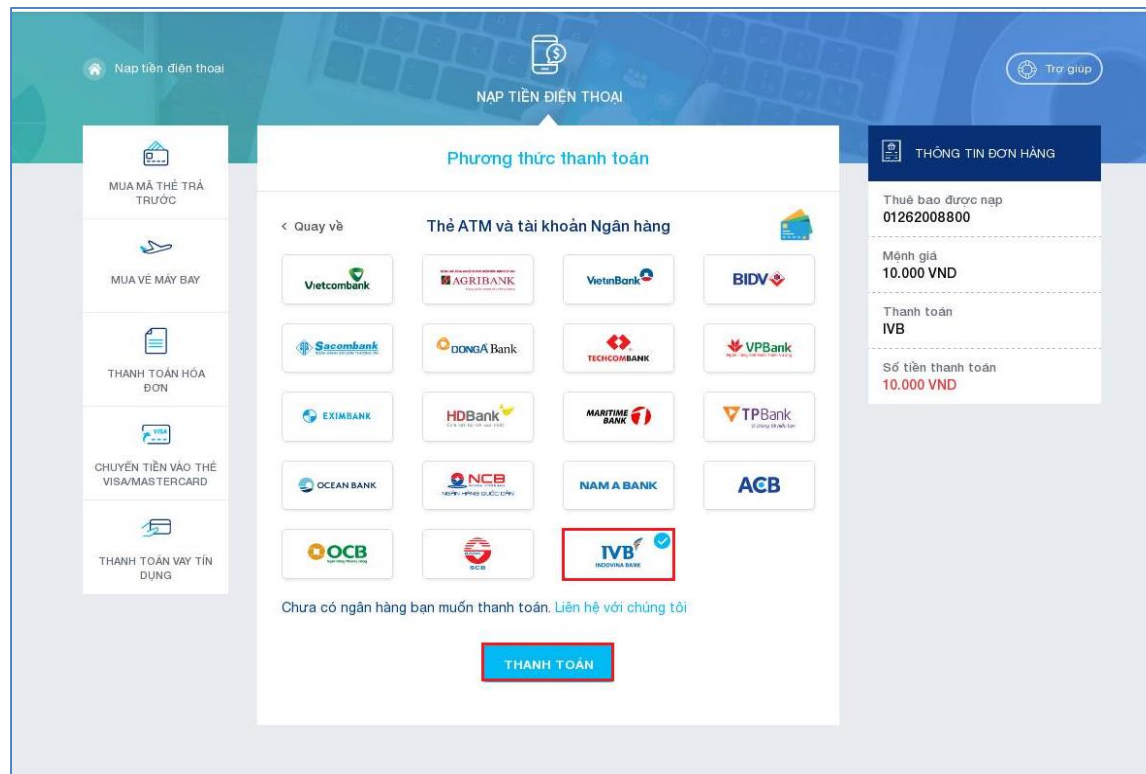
Nạp tiền điện thoại

NẠP TIỀN ĐIỆN THOẠI

Trợ giúp

MUA MÃ THẺ TRẢ TRƯỚC

MUA VÉ MÁY BAY

THANH TOÁN HÓA ĐƠN

CHUYỂN TIỀN VÀO THẺ VISA/MASTERCARD

THANH TOÁN VAY TÍN DỤNG

Phương thức thanh toán

< Quay về

Thẻ ATM và tài khoản Ngân hàng

Vietcombank
AGRIBANK
VietinBank
BIDV
Sacombank
DONGA Bank
TECHCOMBANK
VPBank
EXIMBANK
HDBank
MARITIME BANK
TPBank
OCEAN BANK
NCB
NAM A BANK
ACB
OCB
SCB
IVB
INDOVINA BANK

Chưa có ngân hàng bạn muốn thanh toán. Liên hệ với chúng tôi

THANH TOÁN

THÔNG TIN ĐƠN HÀNG

Thuê bao được nạp
01262008800

Mệnh giá
10.000 VND

Thanh toán
IVB

Số tiền thanh toán
10.000 VND